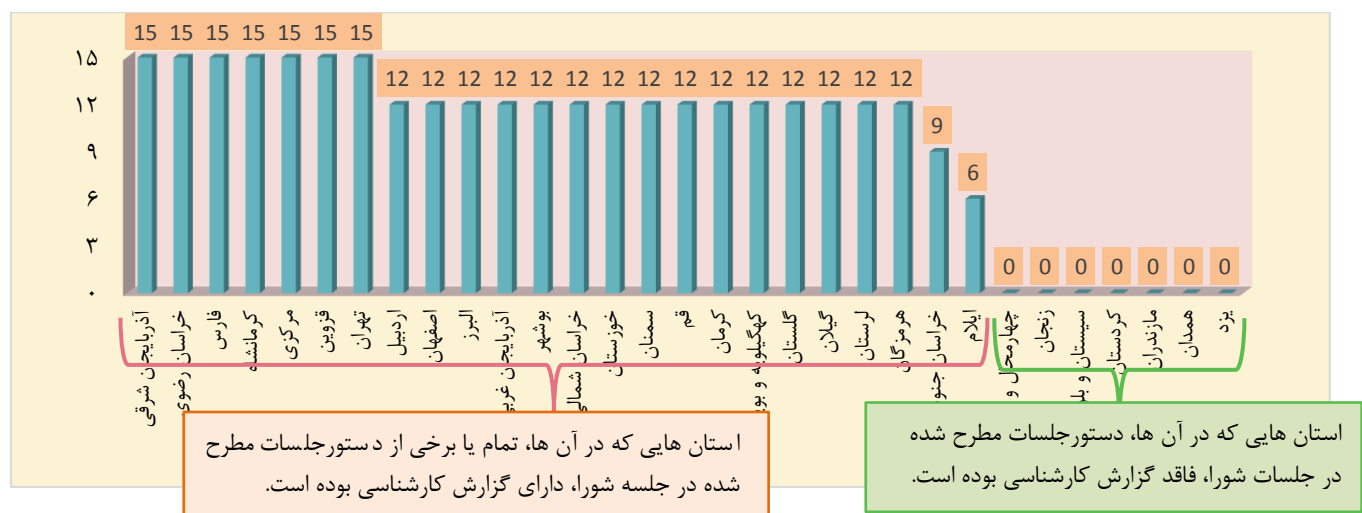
۱۵
۱۲
۹
۶
۳
۰

15 15 15 15 15 15 15
12 12 12 12 12 12 12 12 12 12 12 12 12 12 12
9
6
0 0 0 0 0 0 0

آذربایجان شرقی
خراسان رضوی
فارس
کرمانشاه
مرکزی
قزوین
تهران
اردبیل
اصفهان
البرز
آذربایجان غربی
بوشهر
خراسان شمالی
خوزستان
سمنان
قم
کرمان
کهگیلویه و بویر
گلستان
گیلان
لرستان
هرمزگان
خراسان جنوبی
ایلام
چهارمحال و
زنجان
سیستان و بلوچستان
کردستان
مازندران
همدان
یزد

استان هایی که در آن ها، تمام یا برخی از دستورجلسات مطرح شده در جلسه شورا، دارای گزارش کارشناسی بوده است.

استان هایی که در آن ها، دستورجلسات مطرح شده در جلسات شورا، فاقد گزارش کارشناسی بوده است.